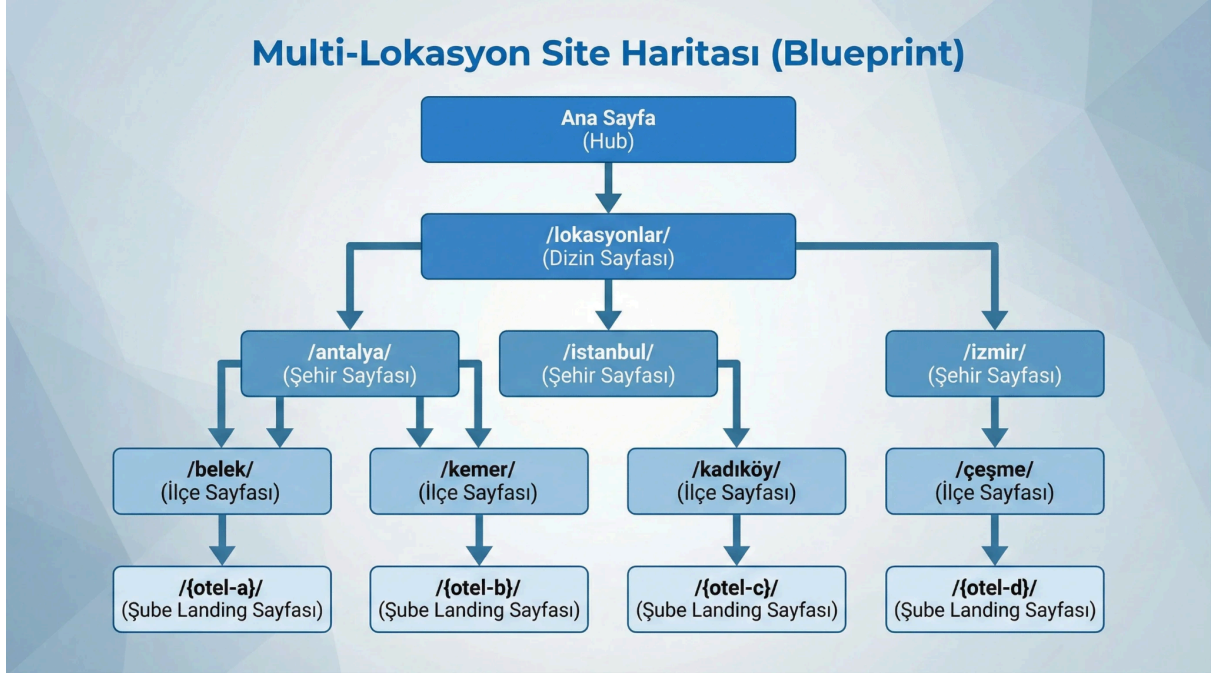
Multi-Lokasyon Site Haritası (Blueprint)

Ana Sayfa
(Hub)

/lokasyonlar/
(Dizin Sayfası)

/antalya/
(Şehir Sayfası)

/istanbul/
(Şehir Sayfası)

/izmir/
(Şehir Sayfası)

/belek/
(İlçe Sayfası)

/kemer/
(İlçe Sayfası)

/kadıköy/
(İlçe Sayfası)

/çeşme/
(İlçe Sayfası)

/{otel-a}/
(Şube Landing Sayfası)

/{otel-b}/
(Şube Landing Sayfası)

/{otel-c}/
(Şube Landing Sayfası)

/{otel-d}/
(Şube Landing Sayfası)